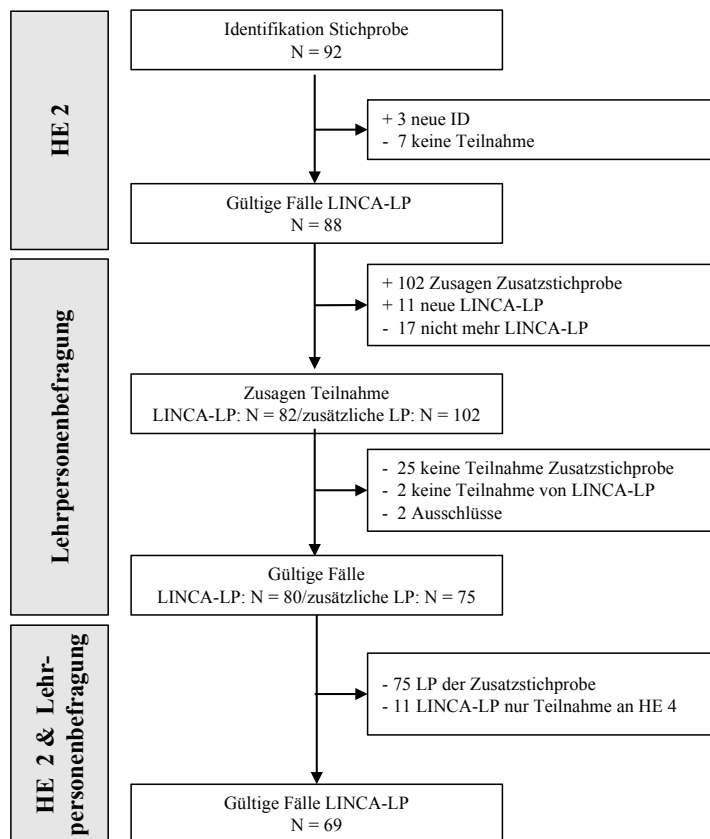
HE 2

Identifikation Stichprobe
N = 92

+ 3 neue ID
- 7 keine Teilnahme

Gültige Fälle LINCA-LP
N = 88

Lehrpersonenbefragung

+ 102 Zusagen Zusatzstichprobe
+ 11 neue LINCA-LP
- 17 nicht mehr LINCA-LP

Zusagen Teilnahme
LINCA-LP: N = 82/zusätzliche LP: N = 102

- 25 keine Teilnahme Zusatzstichprobe
- 2 keine Teilnahme von LINCA-LP
- 2 Ausschlüsse

Gültige Fälle
LINCA-LP: N = 80/zusätzliche LP: N = 75

HE 2 & Lehrpersonenbefragung

- 75 LP der Zusatzstichprobe
- 11 LINCA-LP nur Teilnahme an HE 4

Gültige Fälle LINCA-LP
N = 69